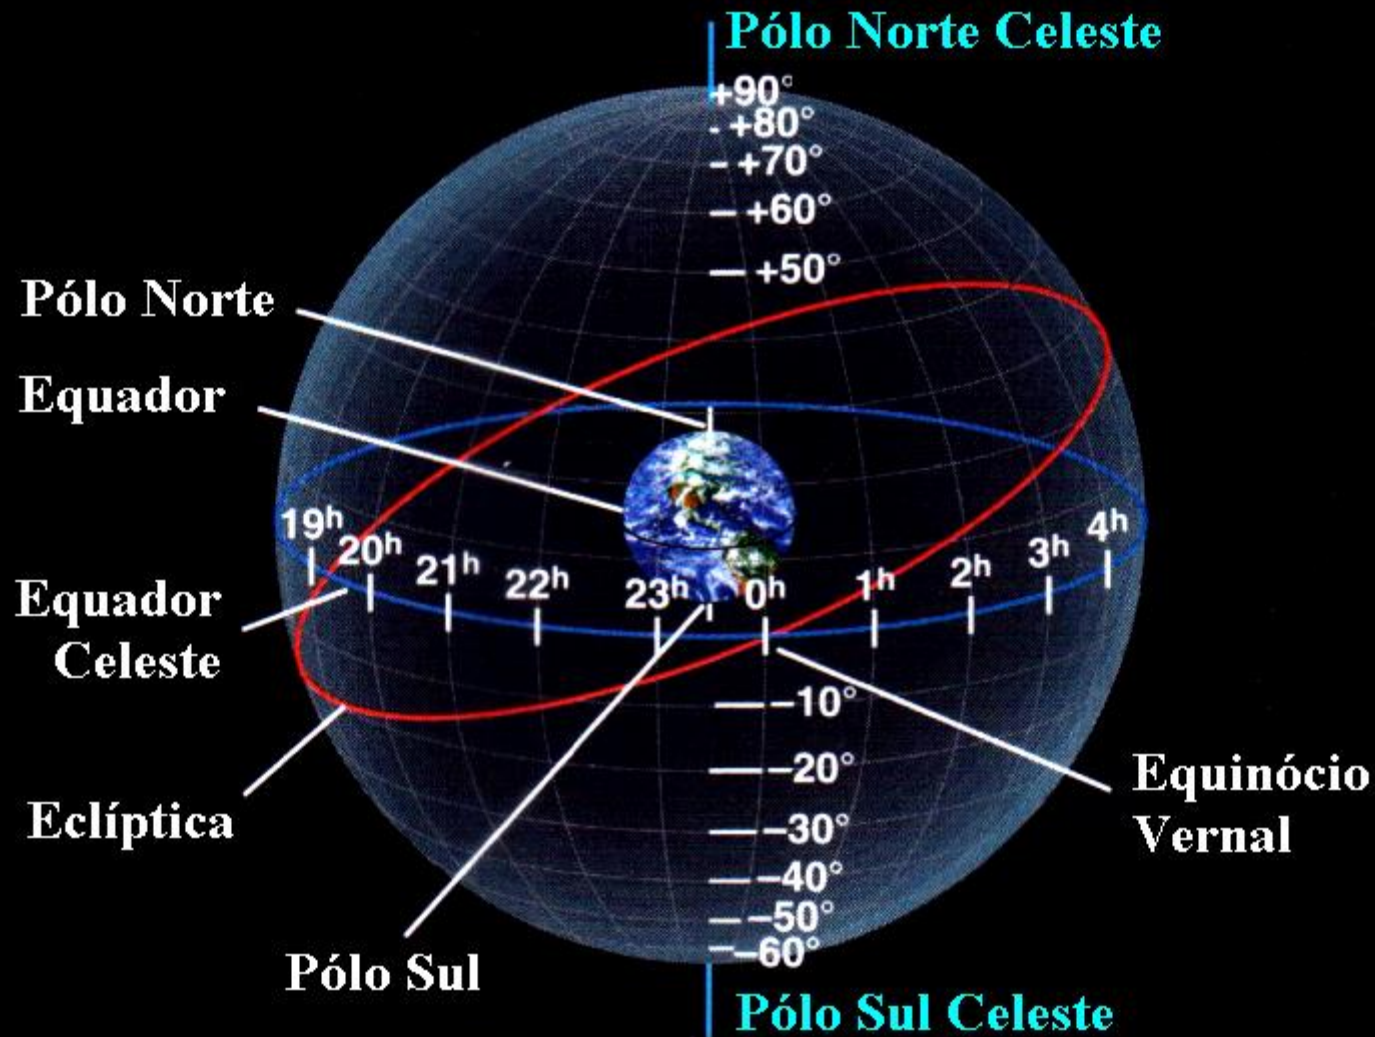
Pólo Norte Celeste

+90°
+80°
+70°
+60°
+50°

Pólo Norte

Equador

$19^h$ $20^h$ $21^h$ $22^h$ $23^h$ $0^h$ $1^h$ $2^h$ $3^h$ $4^h$

Equador Celeste

-10°
-20°
-30°
-40°
-50°
-60°

Equinócio Vernal

Eclíptica

Pólo Sul

Pólo Sul Celeste